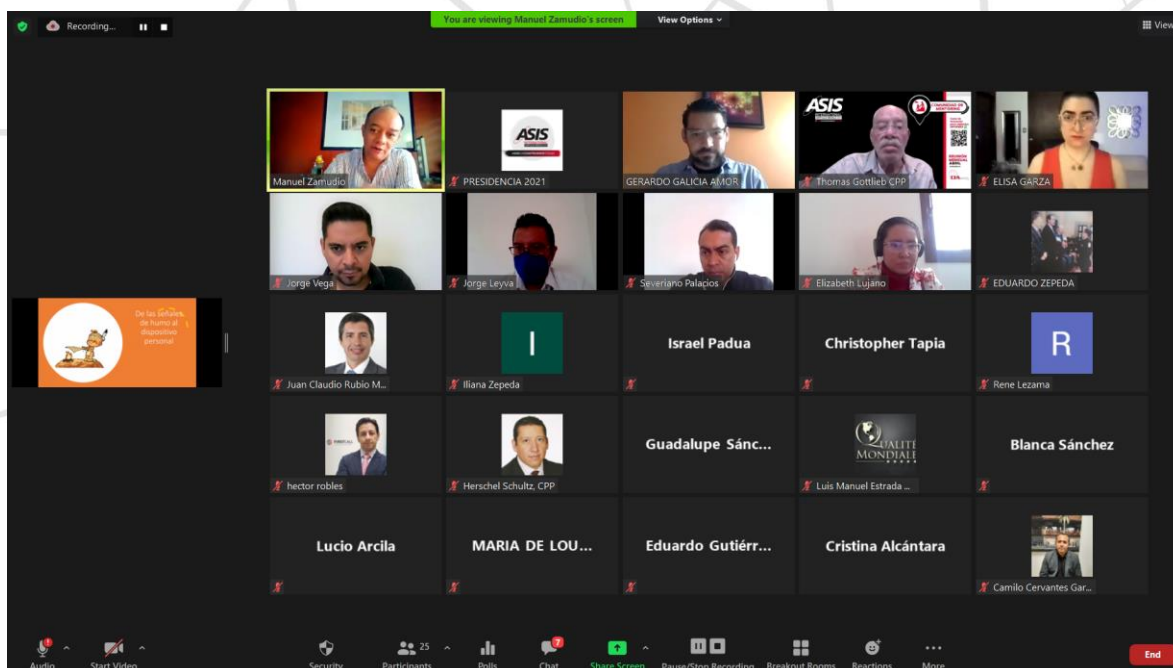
Recording...

You are viewing Manuel Zamudio's screen

View Options

View

De las Señales de humo al dispositivo personal

Manuel Zamudio

ASIS

PRESIDENCIA 2021

GERARDO GALICIA AMOR

ASIS

Thomas Gottlieb CPP

ELISA GARZA

Jorge Vega

Jorge Leyva

Severiano Palacios

Elizabeth Lujano

EDUARDO ZEPEDA

Juan Claudio Rubio M...

I

Iliana Zepeda

Israel Padua

Christopher Tapia

R

Rene Lezama

hector robles

Herschel Schultz, CPP

Guadalupe Sánc...

QUALITÉ MONDIALE

Luis Manuel Estrada ...

Blanca Sánchez

Lucio Arcila

MARIA DE LOU...

Eduardo Gutiérr...

Cristina Alcántara

Camilo Cervantes Gar...

Audio

Start Video

Security

25

Participants

Polls

7

Chat

Share Screen

Pause/Stop Recording

Breakout Rooms

Reactions

More

End